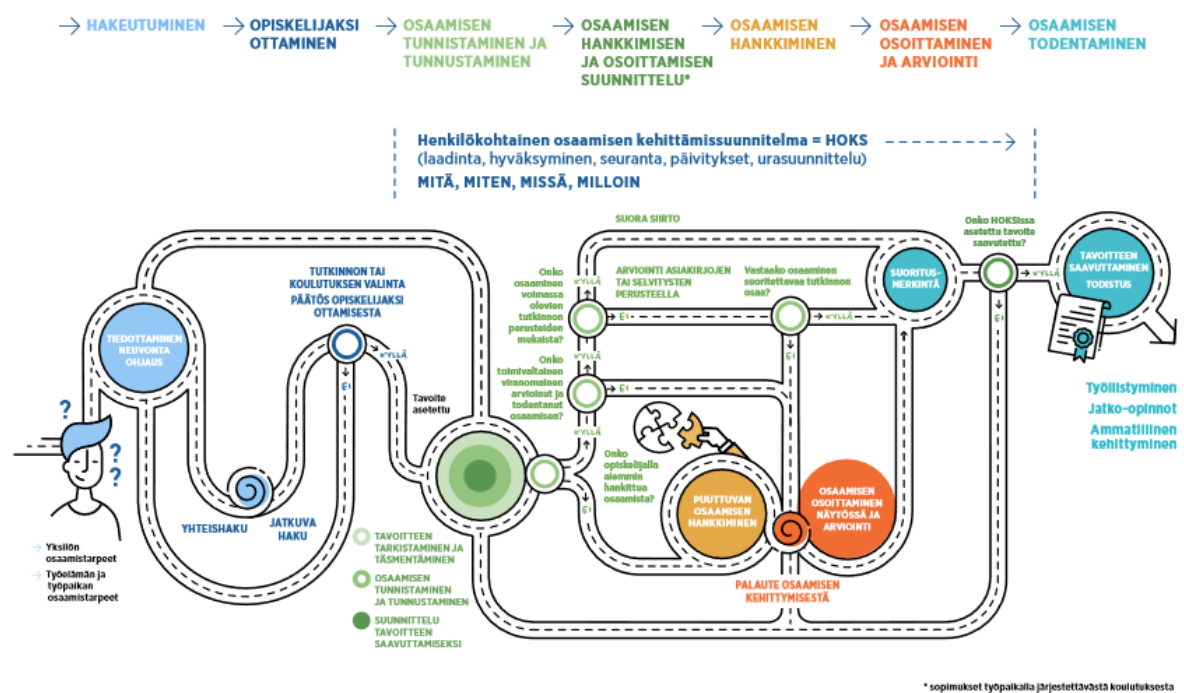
HAKEUTUMINEN

OPISKELIJAKSI OTTAMINEN

OSAAMISEN TUNNISTAMINEN JA TUNNUSTAMINEN

OSAAMISEN HANKKIMISEN JA OSOITTAMISEN SUUNNITTELU*

OSAAMISEN HANKKIMINEN

OSAAMISEN OSOITTAMINEN JA ARVIOINTI

OSAAMISEN TODENTAMINEN

Henkilökohtainen osaamisen kehittämissuunnitelma = HOKS (laadinta, hyväksyminen, seuranta, päivitykset, urasuunnittelu)
MITÄ, MITEN, MISSÄ, MILLOIN

SUORA SIIRTO

Onko HOKSissa asetettu tavoite saavutettu?

KYLLÄ

TAVOITTEEN SAAVUTTAMINEN TODISTUS

SUORITUSMERKINTÄ

Vastaako osaaminen suoritettavaa tutkinnon osaa?

ARVIOINTI ASIAKIRJOJEN TAI SELVITYSTEN PERUSTEELLA

Onko osaaminen voimassa olevien tutkinnon perusteiden mukaista?

KYLLÄ

EI

TUTKINNON TAI KOULUTUKSEN VALINTA
PÄÄTÖS OPISKELIJAKSI OTTAMISESTA

TIEDOTTAMINEN NEUVONTA OHJAUS

Tavoite asetettu

Onko toimivaltainen viranomainen arvioinut ja todentanut osaamisen?

Onko opiskelijalla aiemmin hankittua osaamista?

PUUTTUVAN OSAAMISEN HANKKIMINEN

OSAAMISEN OSOITTAMINEN NÄYTÖSSÄ JA ARVIOINTI

PALAUTE OSAAMISEN KEHITTYMISESTÄ

YHTEISHAKU

JATKUVA HAKU

TAVOITTEEN TARKISTAMINEN JA TÄSMENTÄMINEN

OSAAMISEN TUNNISTAMINEN JA TUNNUSTAMINEN

SUUNNITTELU TAVOITTEEN SAAVUTTAMISEKSI

Yksilön osaamistarpeet

Työelämän ja työpaikan osaamistarpeet

Työllistyminen
Jatko-opinnot
Ammatillinen kehittyminen

* sopimukset työpaikalla järjestettävästä koulutuksesta